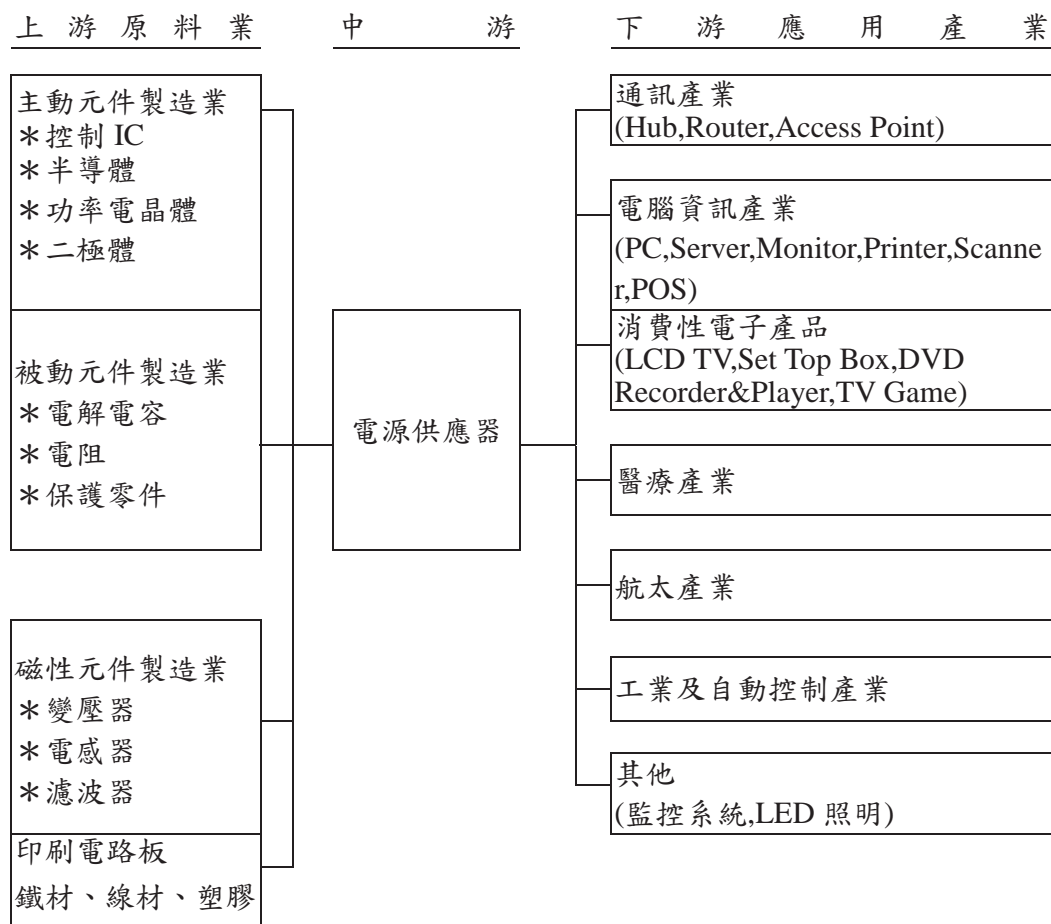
上游原料業 中游 下游應用產業

主動元件製造業
＊控制 IC
＊半導體
＊功率電晶體
＊二極體

被動元件製造業
＊電解電容
＊電阻
＊保護零件

磁性元件製造業
＊變壓器
＊電感器
＊濾波器

印刷電路板
鐵材、線材、塑膠

電源供應器

通訊產業
(Hub,Router,Access Point)

電腦資訊產業
(PC,Server,Monitor,Printer,Scanner,POS)

消費性電子產品
(LCD TV,Set Top Box,DVD Recorder&Player,TV Game)

醫療產業

航太產業

工業及自動控制產業

其他
(監控系統,LED 照明)